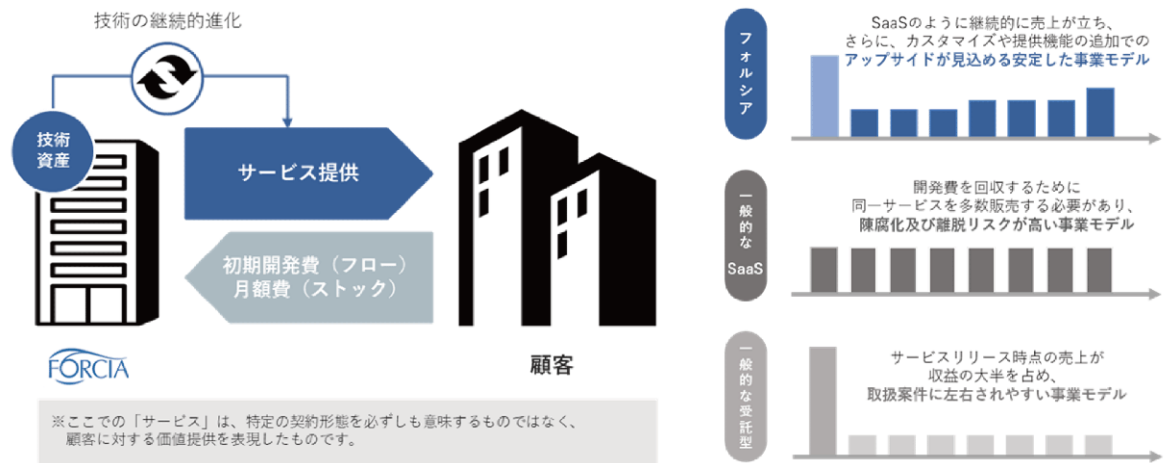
技術の継続的進化

技術資産

サービス提供

初期開発費（フロー）
月額費（ストック）

FORCIA

顧客

※ここでの「サービス」は、特定の契約形態を必ずしも意味するものではなく、顧客に対する価値提供を表現したものです。

フォルシア

SaaSのように継続的に売上が立ち、さらに、カスタマイズや提供機能の追加でのアップサイドが見込める安定した事業モデル

一般的なSaaS

開発費を回収するために同一サービスを多数販売する必要があり、陳腐化及び離脱リスクが高い事業モデル

一般的な受託型

サービスリリース時点の売上が収益の大半を占め、取扱案件に左右されやすい事業モデル